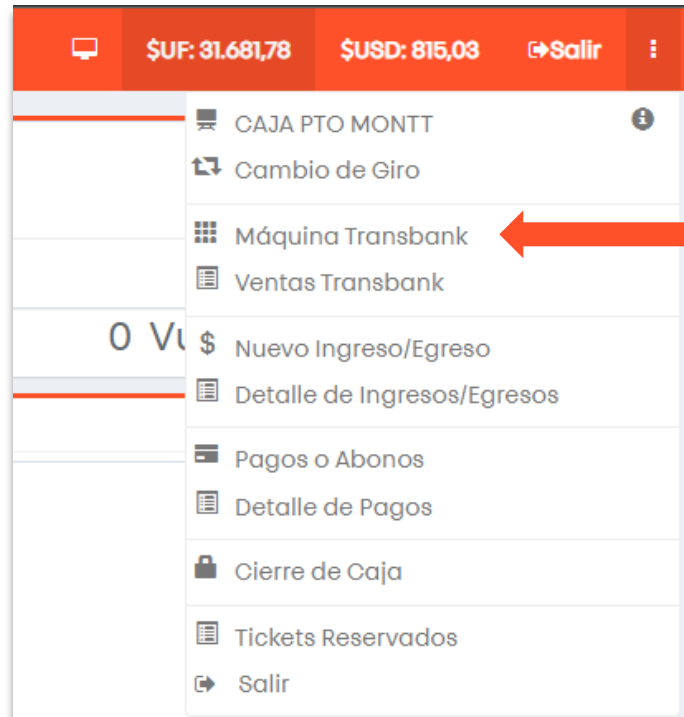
$UF: 31.681,78 $USD: 815,03 Salir

CAJA PTO MONTT
Cambio de Giro

Máquina Transbank
Ventas Transbank

0 Vu

$ Nuevo Ingreso/Egreso
Detalle de Ingresos/Egresos

Pagos o Abonos
Detalle de Pagos

Cierre de Caja

Tickets Reservados
Salir